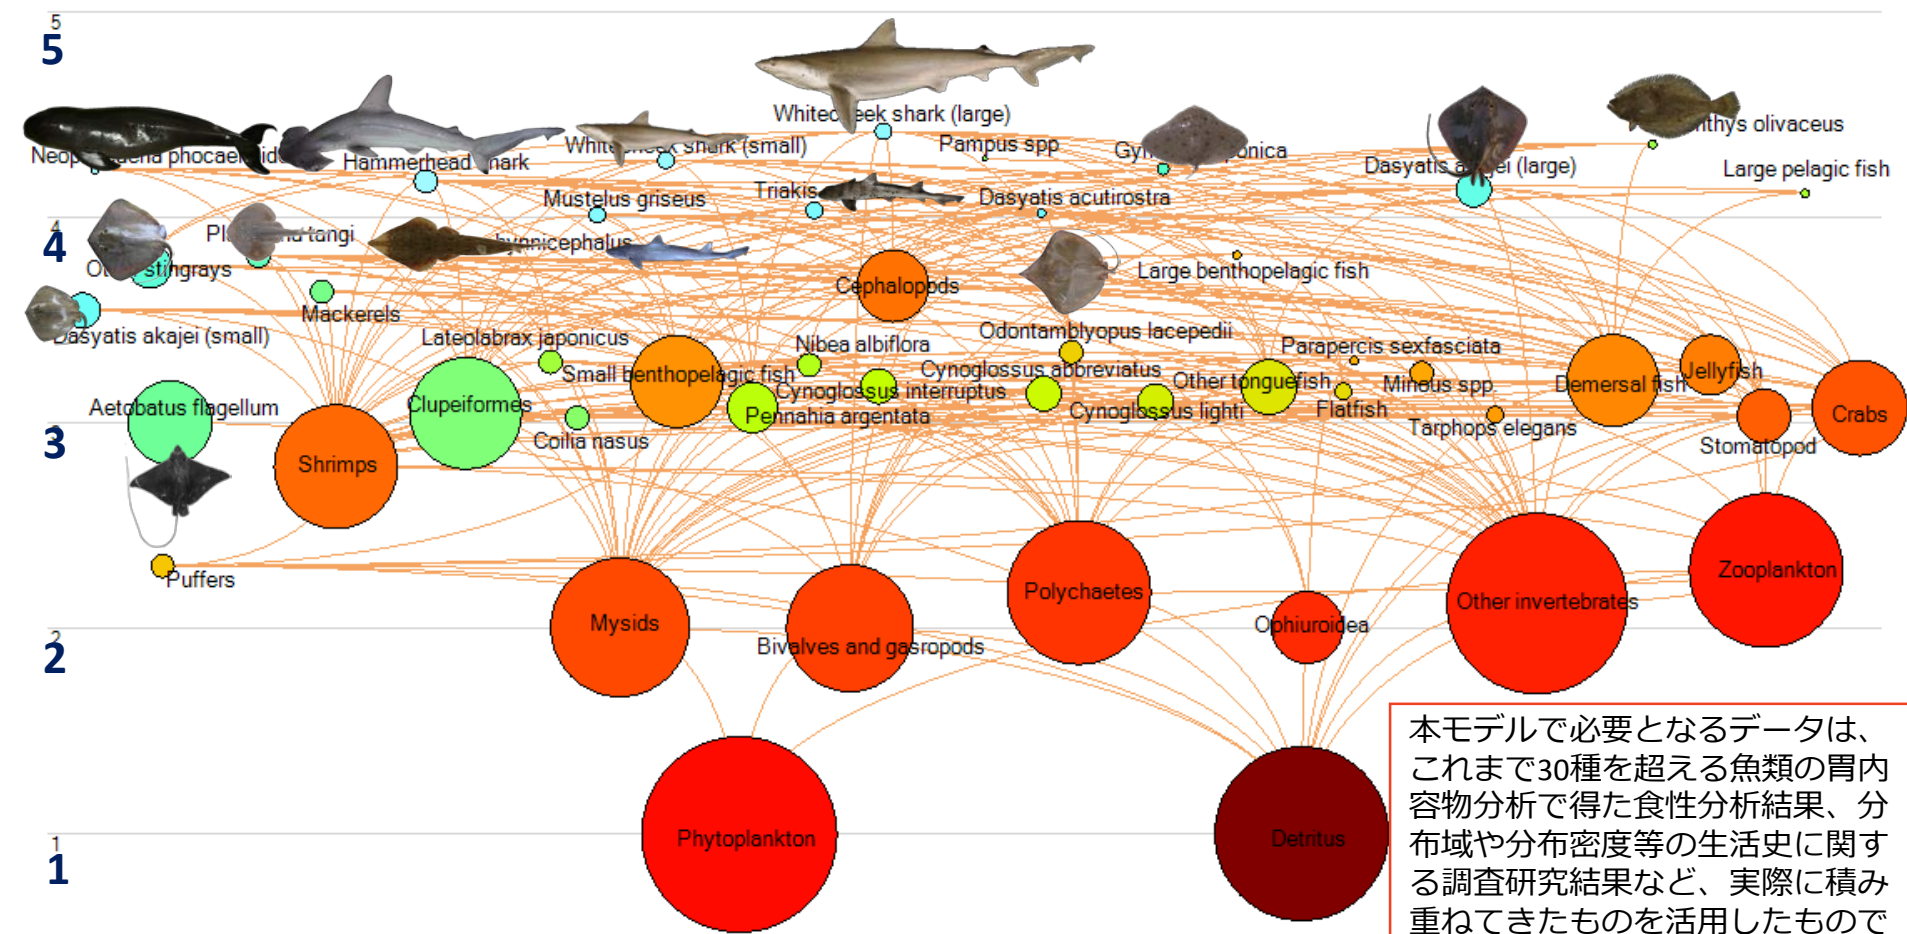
5
5
4
4
3
3
2
2
1
1

Whitecheek shark (large)
Neophocaena phocaenoides
Hammerhead shark
Whitecheek shark (small)
Pampus spp
Gymnura japonica
Dasyatis akajei (large)
Paralichthys olivaceus
Large pelagic fish
Mustelus griseus
Triakis
Dasyatis acutirostra
Platyrhina tangi
Platycephalus
Other stingrays
Cephalopods
Large benthopelagic fish
Mackerels
Dasyatis akajei (small)
Lateolabrax japonicus
Odontamblyopus lacepedii
Nibea albiflora
Parapercis sexfasciata
Small benthopelagic fish
Cynoglossus abbreviatus
Cynoglossus interruptus
Other tonguefish
Miichthys spp
Demersal fish
Jellyfish
Aetobatus flagellum
Clupeiformes
Pennahia argentata
Cynoglossus lighti
Flatfish
Crabs
Coilia nasus
Tarphops elegans
Stomatopod
Shrimps
Puffers
Zooplankton
Polychaetes
Other invertebrates
Mysids
Ophiuroidea
Bivalves and gastropods
Phytoplankton
Detritus

本モデルで必要となるデータは、これまで30種を超える魚類の胃内容物分析で得た食性分析結果、分布域や分布密度等の生活史に関する調査研究結果など、実際に積み重ねてきたものを活用したもので